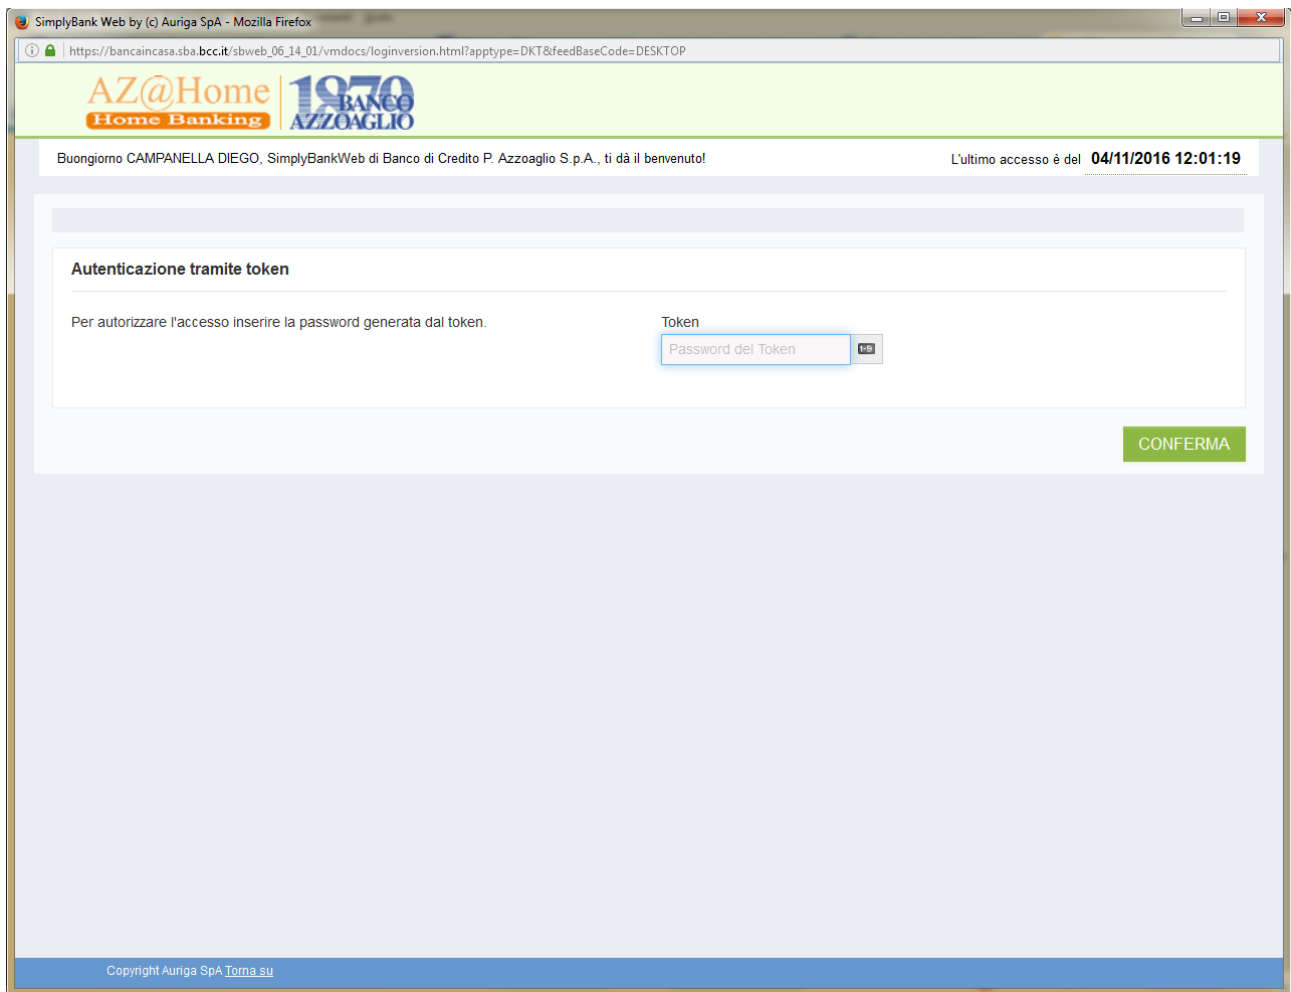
SimplyBank Web by (c) Auriga SpA - Mozilla Firefox

https://bancaincasa.sba.bcc.it/sbweb_06_14_01/vmdocs/loginversion.html?apptype=DKT&feedBaseCode=DESKTOP

AZ@Home
Home Banking

1970 BANCO AZZOAGLIO

Buongiorno CAMPANELLA DIEGO, SimplyBankWeb di Banco di Credito P. Azzoaglio S.p.A., ti dà il benvenuto!

L'ultimo accesso è del 04/11/2016 12:01:19

Autenticazione tramite token

Per autorizzare l'accesso inserire la password generata dal token.

Token

Password del Token

1-9

CONFERMA

Copyright Auriga SpA Torna su